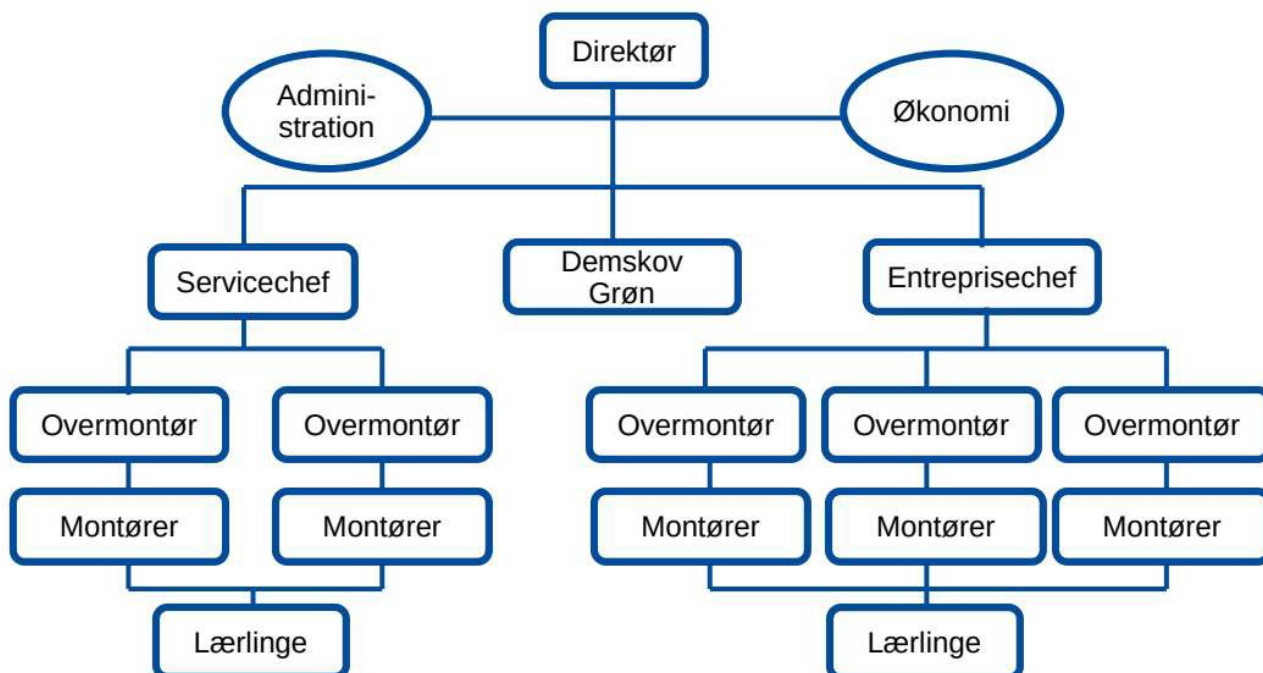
Direktør

Administration

Økonomi

Servicechef

Demskov Grøn

Entreprisechef

Overmontør

Overmontør

Overmontør

Overmontør

Overmontør

Montører

Montører

Montører

Montører

Montører

Lærlinge

Lærlinge